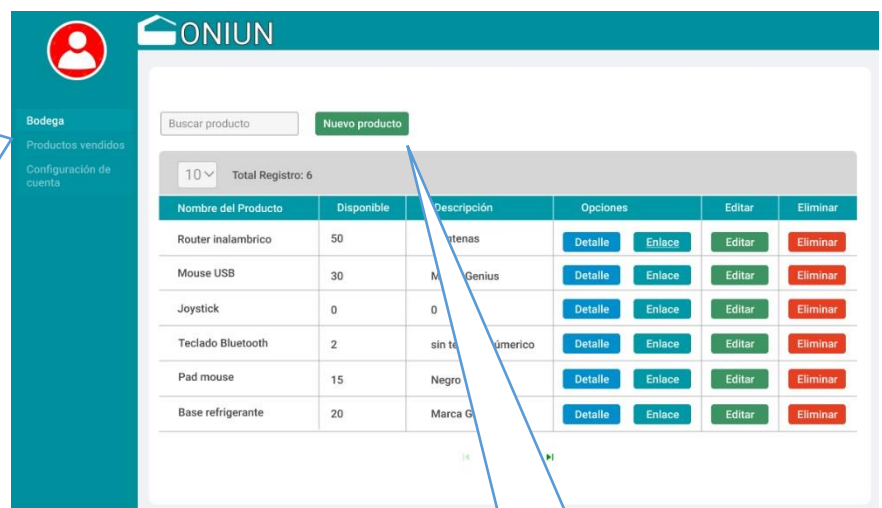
ONIUN

Bodega
Productos vendidos
Configuración de cuenta

Buscar producto
Nuevo producto

10
Total Registro: 6

| Nombre del Producto | Disponible | Descripción | Opciones | Editar | Eliminar |
|---|---|---|---|---|---|
| Router inalambrico | 50 | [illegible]tenas | Detalle Enlace | Editar | Eliminar |
| Mouse USB | 30 | M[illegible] Genius | Detalle Enlace | Editar | Eliminar |
| Joystick | 0 | 0 | Detalle Enlace | Editar | Eliminar |
| Teclado Bluetooth | 2 | sin te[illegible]úmerico | Detalle Enlace | Editar | Eliminar |
| Pad mouse | 15 | Negro | Detalle Enlace | Editar | Eliminar |
| Base refrigerante | 20 | Marca G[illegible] | Detalle Enlace | Editar | Eliminar |